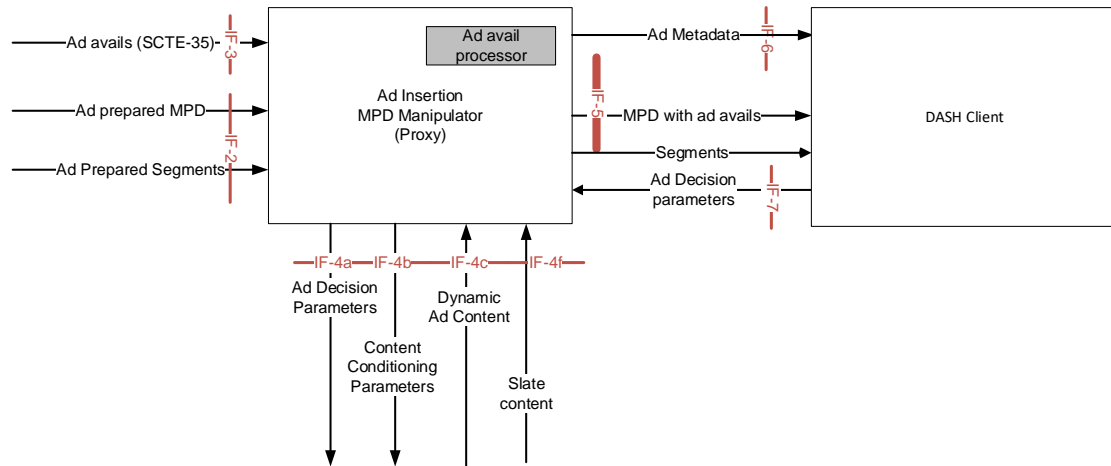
Ad avails (SCTE-35)

IF-3

Ad prepared MPD

IF-2

Ad Prepared Segments

Ad avail processor

Ad Insertion MPD Manipulator (Proxy)

Ad Metadata

IF-6

IF-5

MPD with ad avails

Segments

Ad Decision parameters

IF-7

DASH Client

IF-4a

IF-4b

IF-4c

IF-4f

Ad Decision Parameters

Content Conditioning Parameters

Dynamic Ad Content

Slate content